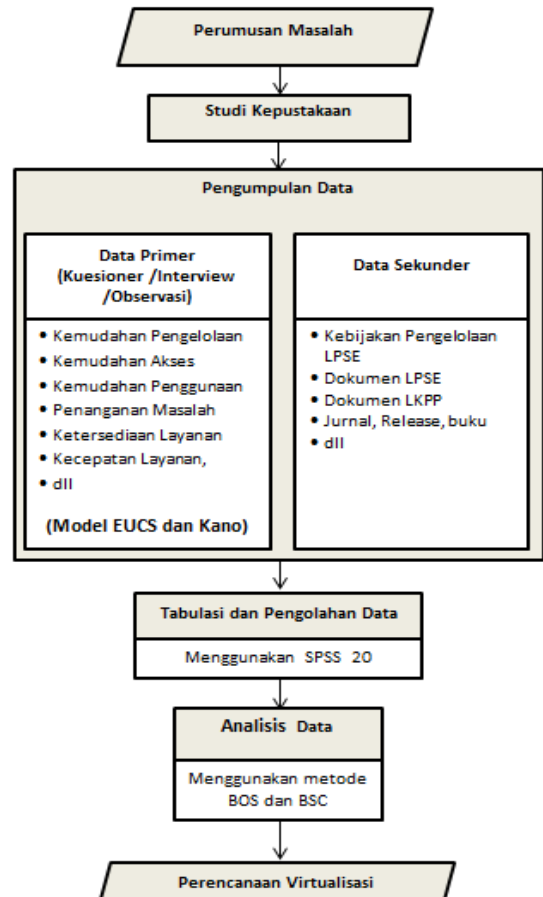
Perumusan Masalah

Studi Kepustakaan

Pengumpulan Data

Data Primer (Kuesioner /Interview /Observasi)

- Kemudahan Pengelolaan
- Kemudahan Akses
- Kemudahan Penggunaan
- Penanganan Masalah
- Ketersediaan Layanan
- Kecepatan Layanan,
- dll

(Model EUCS dan Kano)

Data Sekunder

- Kebijakan Pengelolaan LPSE
- Dokumen LPSE
- Dokumen LKPP
- Jurnal, Release, buku
- dll

Tabulasi dan Pengolahan Data

Menggunakan SPSS 20

Analisis Data

Menggunakan metode BOS dan BSC

Perencanaan Virtualisasi